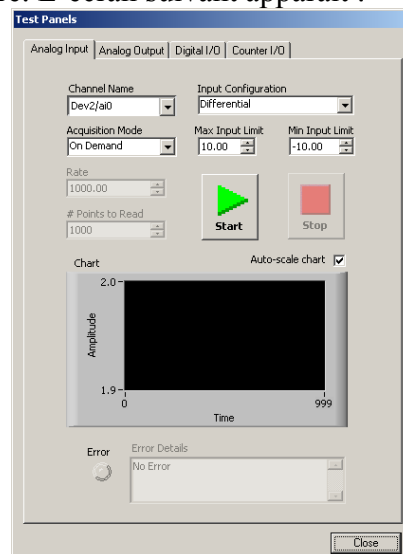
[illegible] L'écran suivant apparaît :

Test Panels

Analog Input | Analog Output | Digital I/O | Counter I/O

Channel Name
Dev2/ai0

Input Configuration
Differential

Acquisition Mode
On Demand

Max Input Limit
10.00

Min Input Limit
-10.00

Rate
1000.00

# Points to Read
1000

Start

Stop

Chart

Auto-scale chart

2.0

Amplitude

1.9

0

999

Time

Error

Error Details

No Error

Close